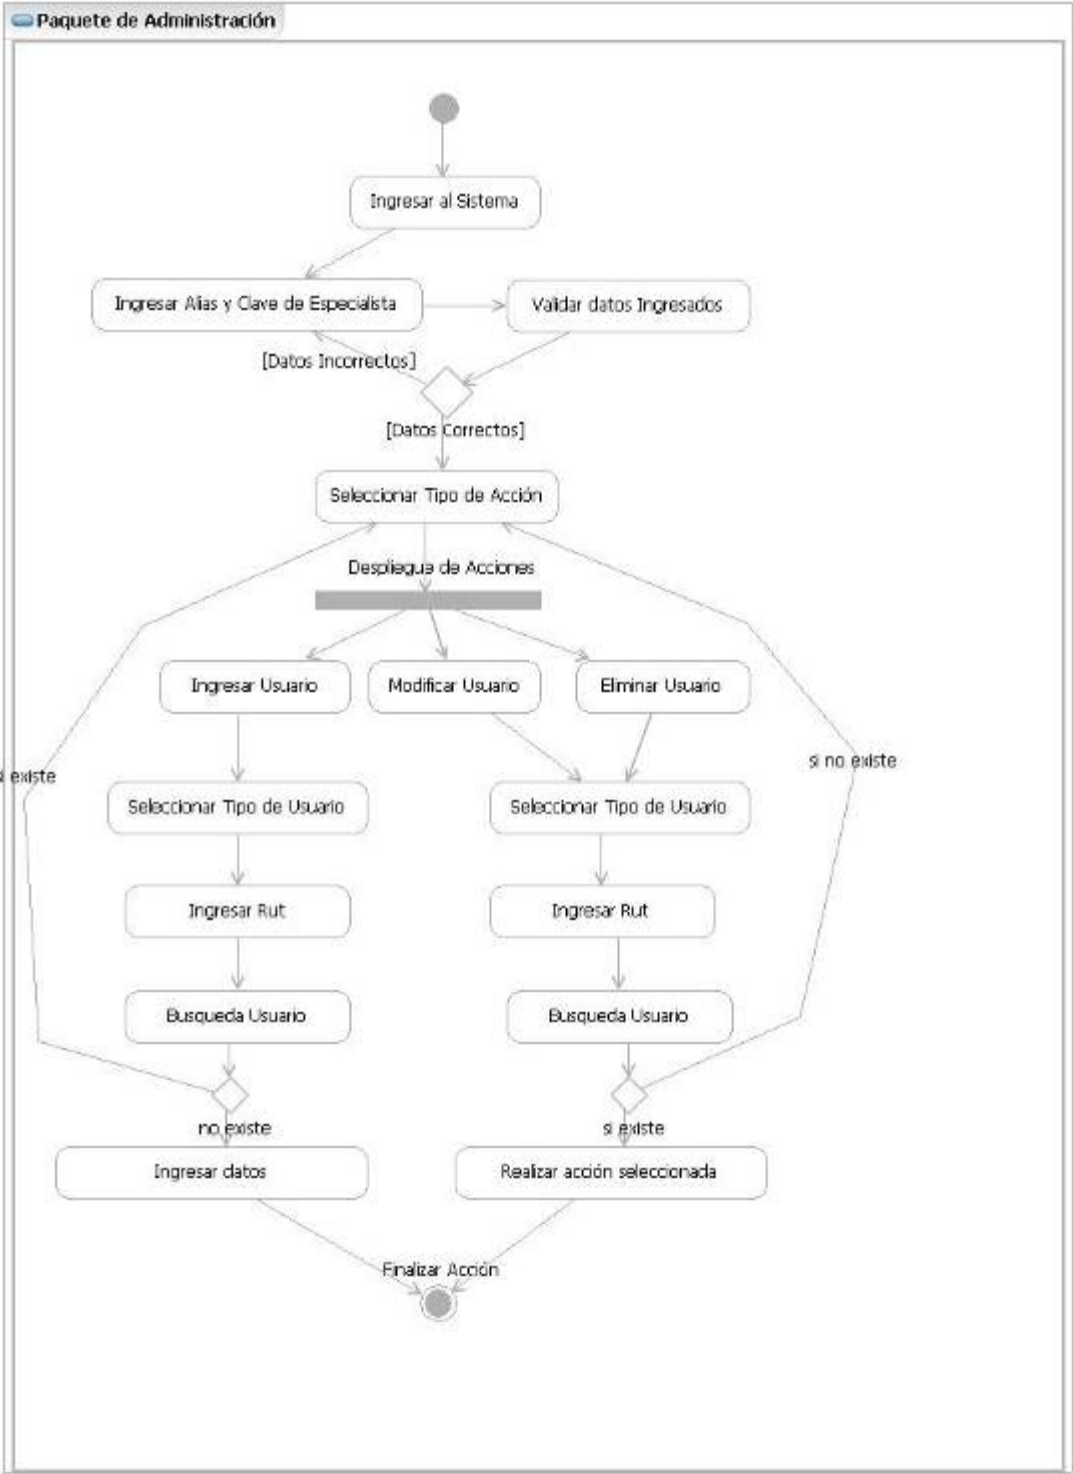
Paquete de Administración

Ingresar al Sistema

Ingresar Alias y Clave de Especialista

Validar datos Ingresados

[Datos Incorrectos]

[Datos Correctos]

Seleccionar Tipo de Acción

Despliegue de Acciones

Ingresar Usuario

Modificar Usuario

Eliminar Usuario

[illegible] existe

si no existe

Seleccionar Tipo de Usuario

Seleccionar Tipo de Usuario

Ingresar Rut

Ingresar Rut

Busqueda Usuario

Busqueda Usuario

no existe

si existe

Ingresar datos

Realizar acción seleccionada

Finalizar Acción